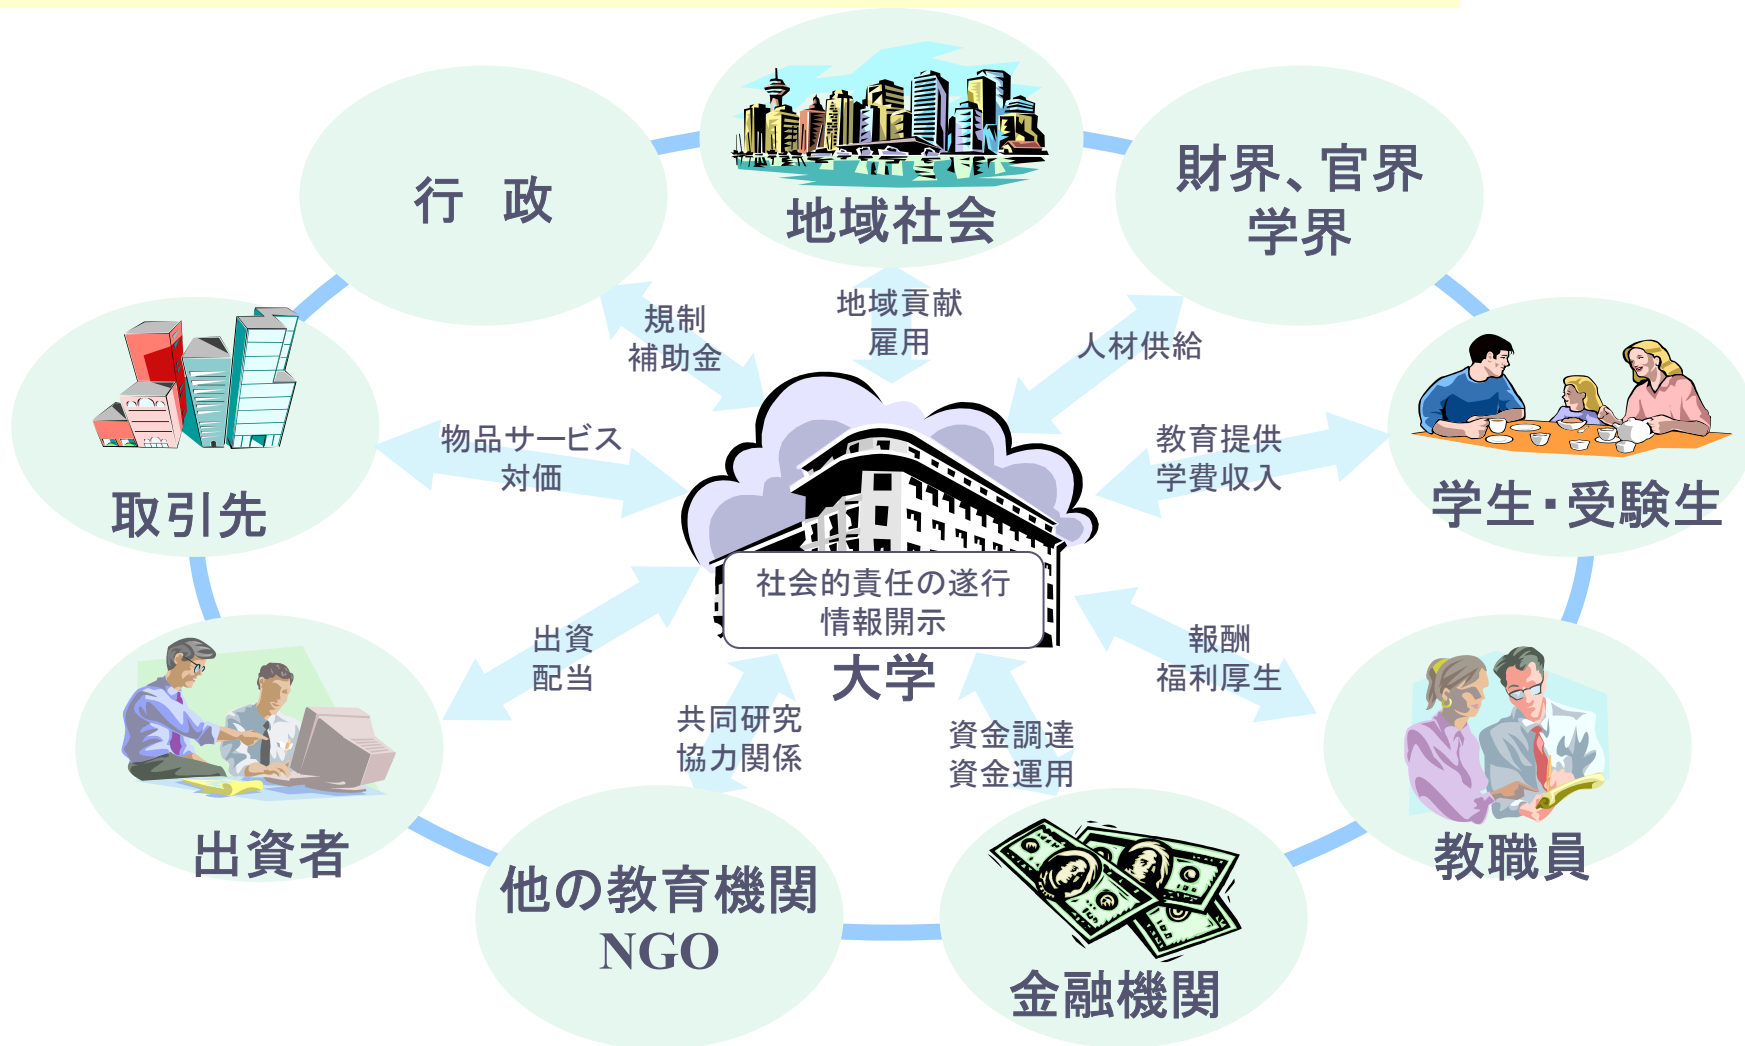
行 政

地域社会

財界、官界
学界

規制
補助金

地域貢献
雇用

人材供給

物品サービス
対価

教育提供
学費収入

取引先

学生・受験生

社会的責任の遂行
情報開示

大学

出資
配当

報酬
福利厚生

共同研究
協力関係

資金調達
資金運用

出資者

教職員

他の教育機関
NGO

金融機関